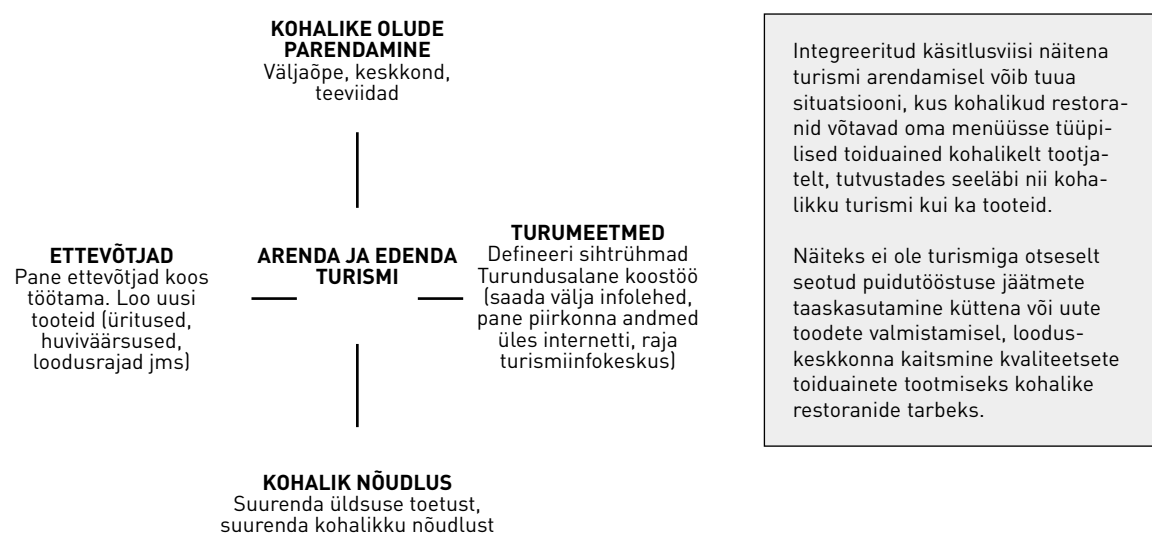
KOHALIKE OLUDE PARENDAMINE
Väljaõpe, keskkond, teeviidad

ETTEVÕTJAD
Pane ettevõtjad koos töötama. Loo uusi tooteid (üritused, huviväärsused, loodusrajad jms)

ARENDA JA EDENDA TURISMI

TURUMEETMED
Defineeri sihtrühmad Turundusalane koostöö (saada välja infolehed, pane piirkonna andmed üles internetti, raja turismiinfokeskus)

KOHALIK NÕUDLUS
Suurenda üldsuse toetust, suurenda kohalikku nõudlust

Integreeritud käsitlusviisi näitena turismi arendamisel võib tuua situatsiooni, kus kohalikud restoranid võtavad oma menüüsse tüüpilised toiduained kohalikelt tootjatelt, tutvustades seeläbi nii kohalikku turismi kui ka tooteid.

Näiteks ei ole turismiga otseselt seotud puidutööstuse jäätmete taaskasutamine küttena või uute toodete valmistamisel, loodus­keskkonna kaitsmine kvaliteetsete toiduainete tootmiseks kohalike restoranide tarbeks.